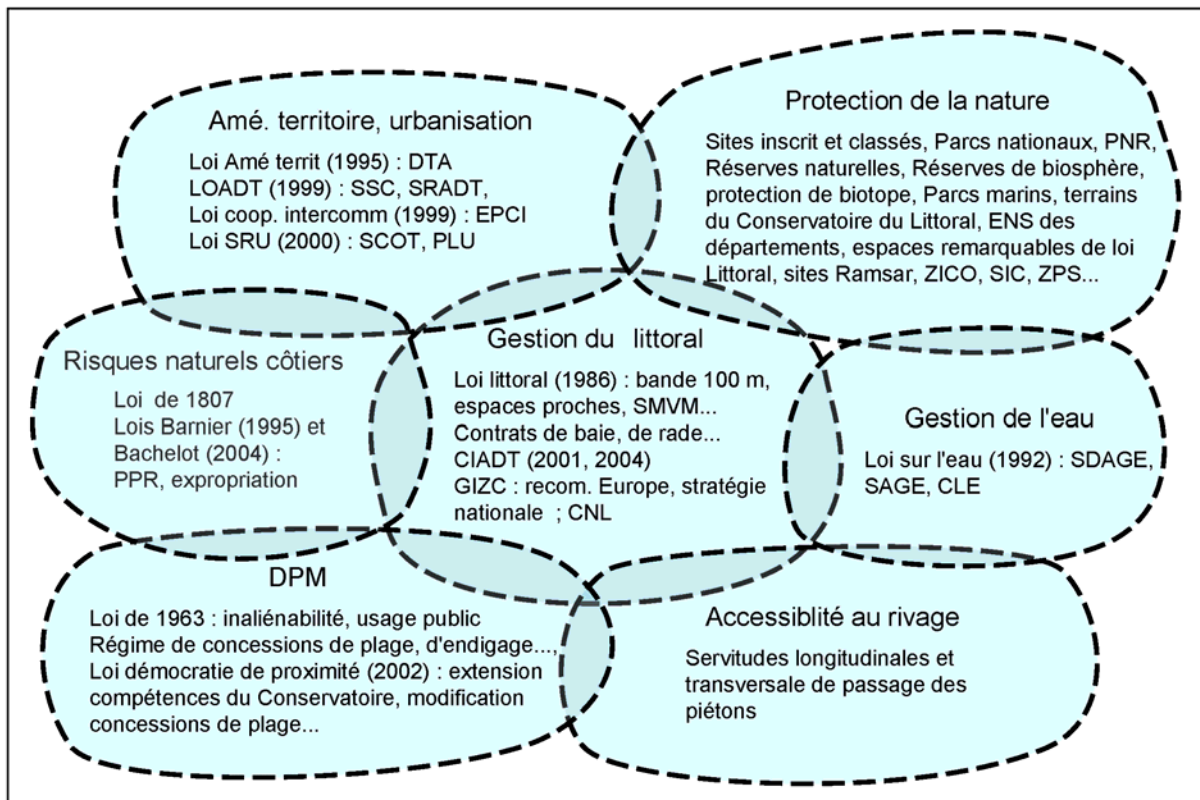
Amé. territoire, urbanisation

Loi Amé territ (1995) : DTA
LOADT (1999) : SSC, SRADT,
Loi coop. intercomm (1999) : EPCI
Loi SRU (2000) : SCOT, PLU

Protection de la nature

Sites inscrit et classés, Parcs nationaux, PNR, Réserves naturelles, Réserves de biosphère, protection de biotope, Parcs marins, terrains du Conservatoire du Littoral, ENS des départements, espaces remarquables de loi Littoral, sites Ramsar, ZICO, SIC, ZPS...

Risques naturels côtiers

Loi de 1807
Lois Barnier (1995) et Bachelot (2004) :
PPR, expropriation

Gestion du littoral

Loi littoral (1986) : bande 100 m, espaces proches, SMVM...
Contrats de baie, de rade...
CIADT (2001, 2004)
GIZC : recom. Europe, stratégie nationale ; CNL

Gestion de l'eau

Loi sur l'eau (1992) : SDAGE, SAGE, CLE

DPM

Loi de 1963 : inaliénabilité, usage public
Régime de concessions de plage, d'endigage...,
Loi démocratie de proximité (2002) : extension compétences du Conservatoire, modification concessions de plage...

Accessiblité au rivage

Servitudes longitudinales et transversale de passage des piétons